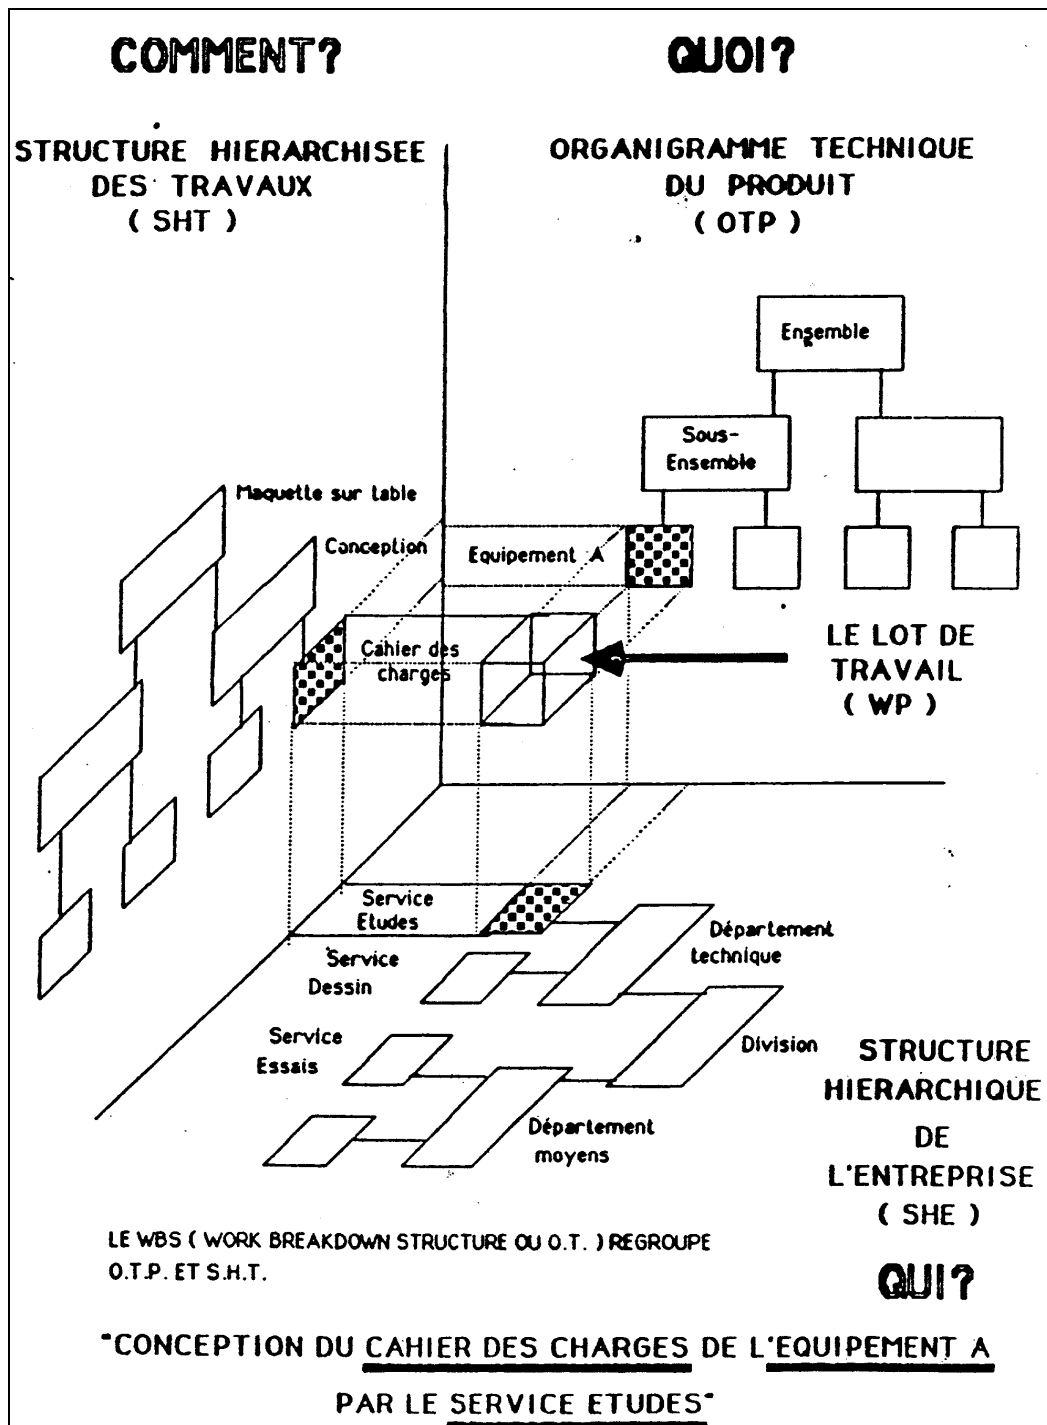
COMMENT?

QUOI?

STRUCTURE HIERARCHISEE DES TRAVAUX ( SHT )

ORGANIGRAMME TECHNIQUE DU PRODUIT ( OTP )

Ensemble

Sous-Ensemble

Maquette sur table

Conception

Equipement A

Cahier des charges

LE LOT DE TRAVAIL ( WP )

Service Etudes

Département technique

Service Dessin

Service Essais

Division

STRUCTURE HIERARCHIQUE DE L'ENTREPRISE ( SHE )

Département moyens

LE WBS ( WORK BREAKDOWN STRUCTURE OU O.T. ) REGROUPE O.T.P. ET S.H.T.

QUI?

"CONCEPTION DU CAHIER DES CHARGES DE L'EQUIPEMENT A PAR LE SERVICE ETUDES"